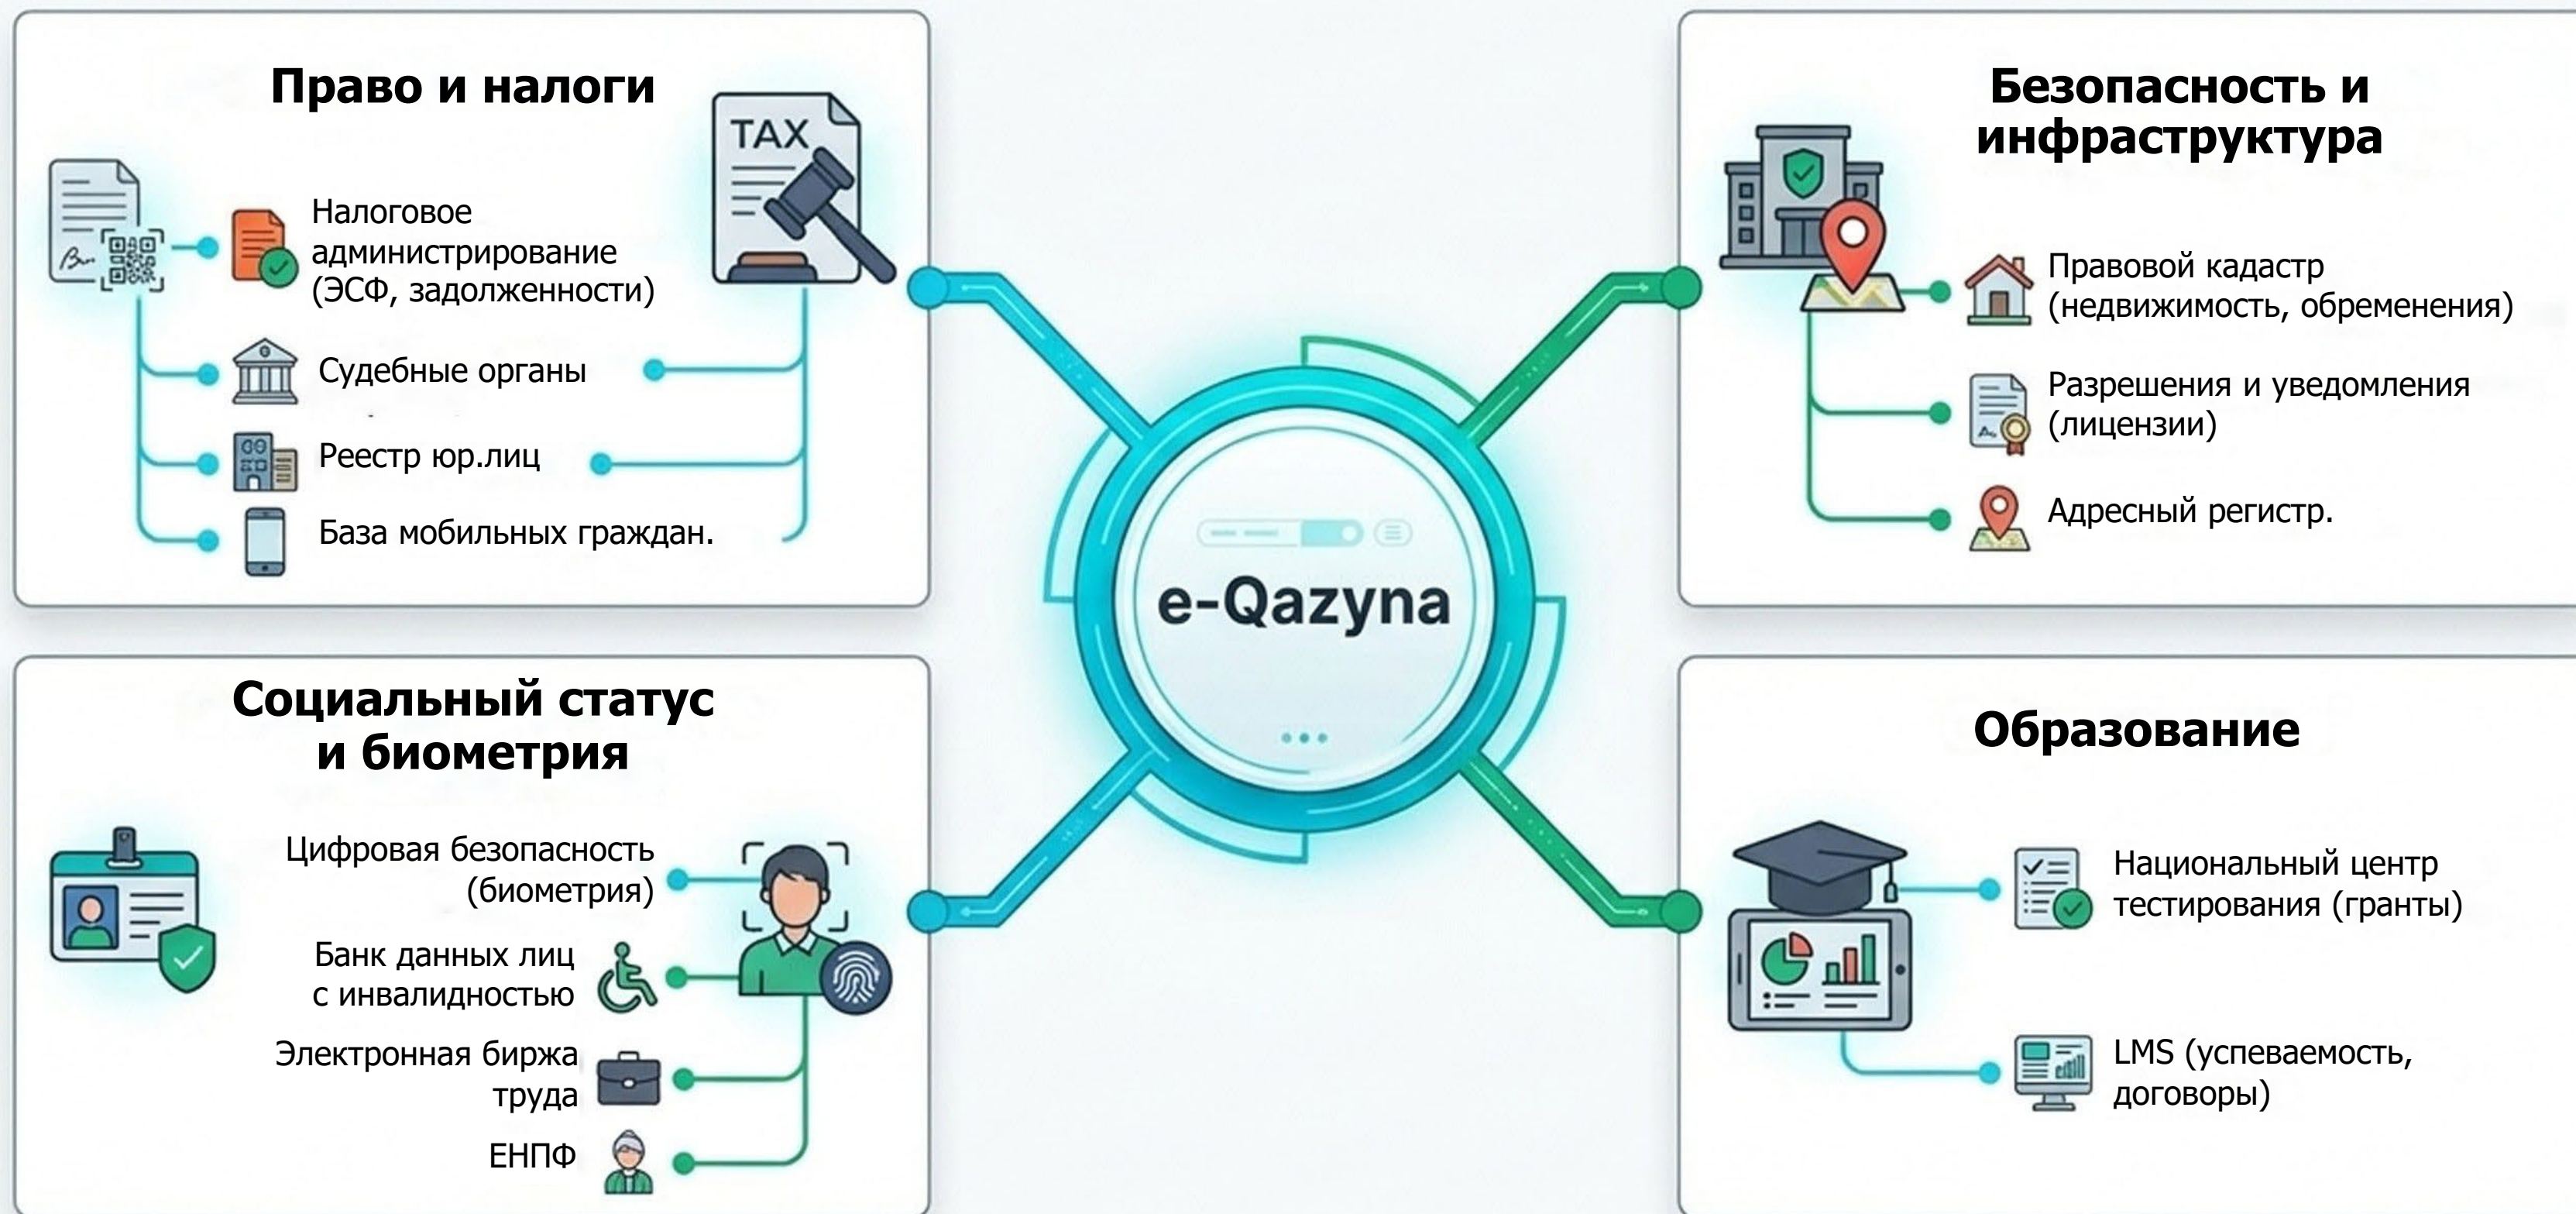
Право и налоги

TAX

Налоговое администрирование (ЭСФ, задолженности)

Судебные органы

Реестр юр.лиц

База мобильных граждан.

Безопасность и инфраструктура

Правовой кадастр (недвижимость, обременения)

Разрешения и уведомления (лицензии)

Адресный регистр.

e-Qazyna

Социальный статус и биометрия

Цифровая безопасность (биометрия)

Банк данных лиц с инвалидностью

Электронная биржа труда

ЕНПФ

Образование

Национальный центр тестирования (гранты)

LMS (успеваемость, договоры)